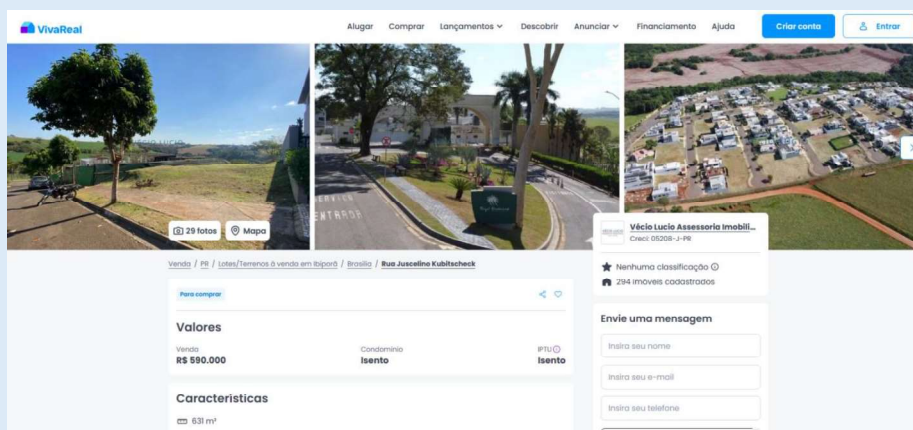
VivaReal

Alugar Comprar Lançamentos Descobrir Anunciar Financiamento Ajuda Criar conta Entrar

29 fotos Mapa

Vécio Lucio Assessoria Imobili...
Creci: 05208-J-PR

Nenhuma classificação
294 imóveis cadastrados

Venda / PR / Lotes/Terrenos à venda em Ibiporã / Brasilia / Rua Juscelino Kubitscheck

Para comprar

Valores

Venda
R$ 590.000

Condomínio
Isento

IPTU
Isento

Características

631 m²

Envie uma mensagem

Insira seu nome

Insira seu e-mail

Insira seu telefone